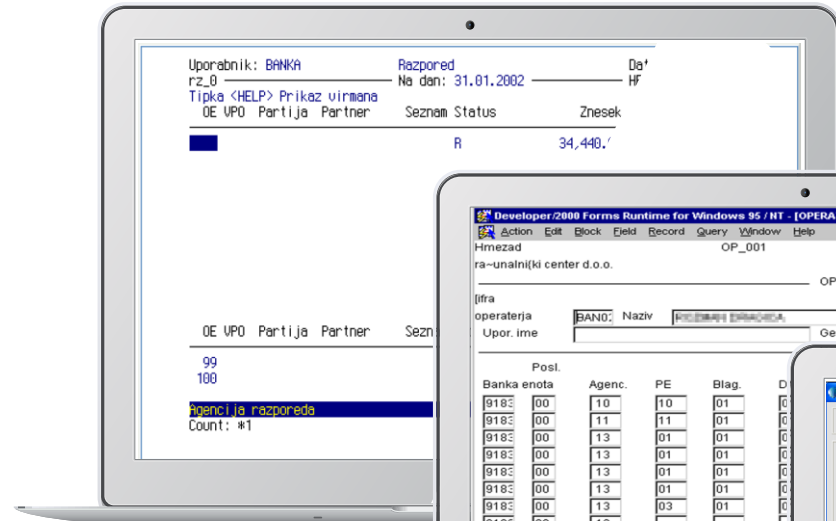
Uporabnik: BANKA Razpored Da
rz_0 Na dan: 31.01.2002 HF
Tipka <HELP> Prikaz virmana
OE VPO Partija Partner Seznam Status Znesek

R 34,440.

OE VPO Partija Partner Sezn

99
100

Agencija razporeda
Count: *1

Developer/2000 Forms Runtime for Windows 95 / NT - [OPERA
Action Edit Block Field Record Query Window Help
Hmezad OP_001
ra~unalni(ki center d.o.o.
OP
[ifra
operaterja BAN0 Naziv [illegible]
Upor. ime Ge

Posl.
Banka enota Agenc. PE Blag. D

| 9183 | 00 | 10 | 10 | 01 |
|---|---|---|---|---|
| 9183 | 00 | 11 | 11 | 01 |
| 9183 | 00 | 13 | 01 | 01 |
| 9183 | 00 | 13 | 01 | 01 |
| 9183 | 00 | 13 | 01 | 01 |
| 9183 | 00 | 13 | 01 | 01 |
| 9183 | 00 | 13 | 03 | 01 |